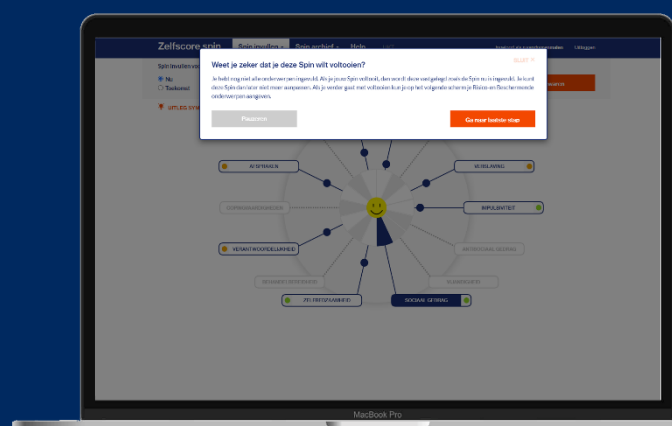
Zelfscore spin
Spin invullen
Spin archief
Help
Uitloggen
Spin invullen vo
Nu
Toekomst
Weet je zeker dat je deze Spin wilt voltooien?
SLUIT
Je hebt nog niet alle onderwerpen ingevuld. Als je deze Spin voltooit, dan wordt deze vastgelegd mét de Spin nu is ingevuld. Je kunt deze Spin daarna niet meer aanpassen. Als je verder gaat met voltooien kom je op het volgende scherm je Risico en Beschermende onderwerpen aangeven.
Pauzeren
Ga naar laatste stap
AFSPRAKEN
VERSLAVING
IMPULSIVITEIT
VERANTWOORDELIJKHEID
ZELFREDZAAMHEID
SOCIALE GEVING
MacBook Pro